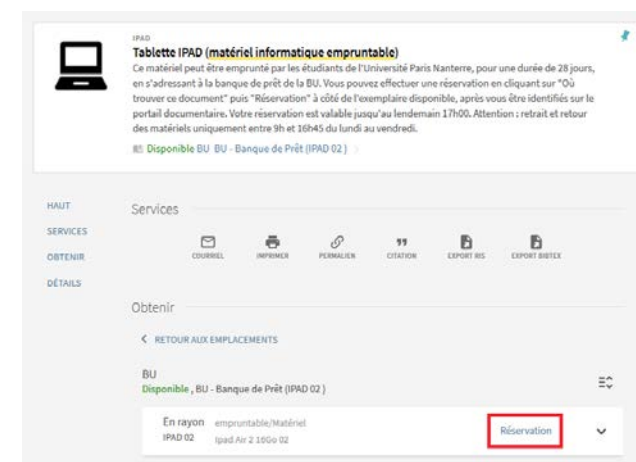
IPAD
Tablette IPAD (matériel informatique empruntable)
Ce matériel peut être emprunté par les étudiants de l'Université Paris Nanterre, pour une durée de 28 jours, en s'adressant à la banque de prêt de la BU. Vous pouvez effectuer une réservation en cliquant sur "Où trouver ce document" puis "Réservation" à côté de l'exemplaire disponible, après vous être identifiés sur le portail documentaire. Votre réservation est valable jusqu'au lendemain 17h00. Attention : retrait et retour des matériels uniquement entre 9h et 16h45 du lundi au vendredi.
Disponible BU BU - Banque de Prêt (IPAD 02)

HAUT
SERVICES
OBTENIR
DÉTAILS

Services

COURRIEL
IMPRIMER
PERMALIEN
CITATION
EXPORT RIS
EXPORT BIBTEX

Obtenir

< RETOUR AUX EMPLACEMENTS

BU
Disponible , BU - Banque de Prêt (IPAD 02 )

En rayon empruntable/Matériel
IPAD 02 Ipad Air 2 16Go 02
Réservation